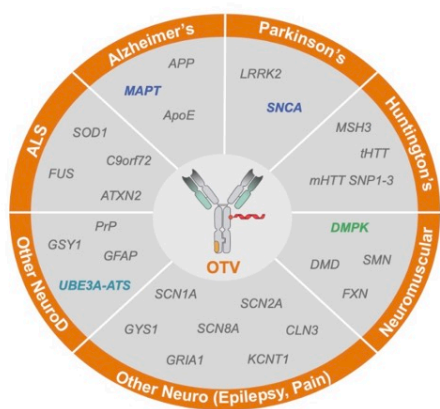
Alzheimer's
APP
MAPT
ApoE

Parkinson's
LRRK2
SNCA

Huntington's
MSH3
tHTT
mHTT SNP1-3

Neuromuscular
DMPK
DMD
SMN
FXN

Other Neuro (Epilepsy, Pain)
SCN1A
SCN2A
GYS1
SCN8A
CLN3
GRIA1
KCNT1

Other NeuroD
PrP
GSY1
GFAP
UBE3A-ATS

ALS
SOD1
FUS
C9orf72
ATXN2

OTV